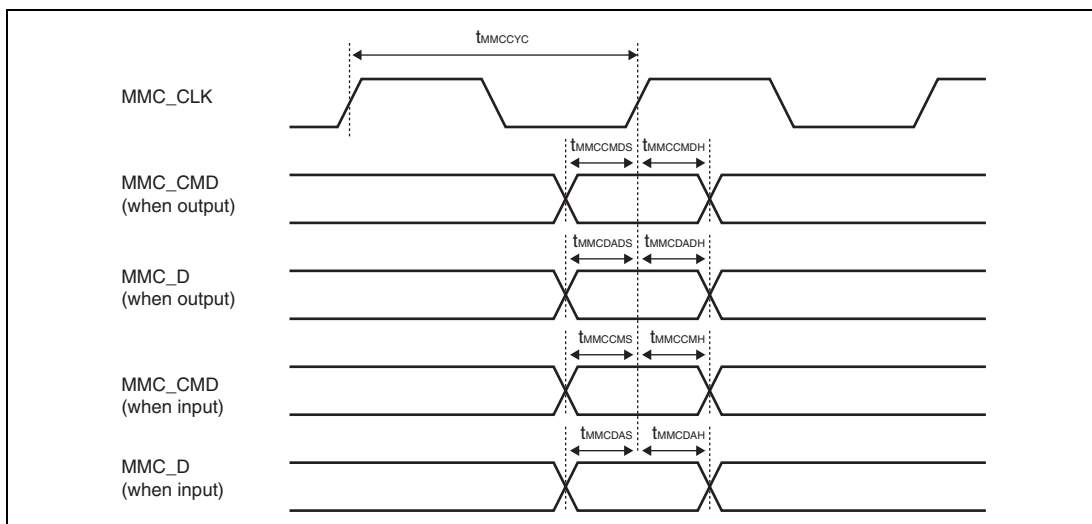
$t_{MMCCYC}$

MMC_CLK

$t_{MMCCMDS}$ $t_{MMCCMDH}$

MMC_CMD (when output)

$t_{MMCDADS}$ $t_{MMCDADH}$

MMC_D (when output)

$t_{MMCCMS}$ $t_{MMCCMH}$

MMC_CMD (when input)

$t_{MMCDAS}$ $t_{MMCDAH}$

MMC_D (when input)